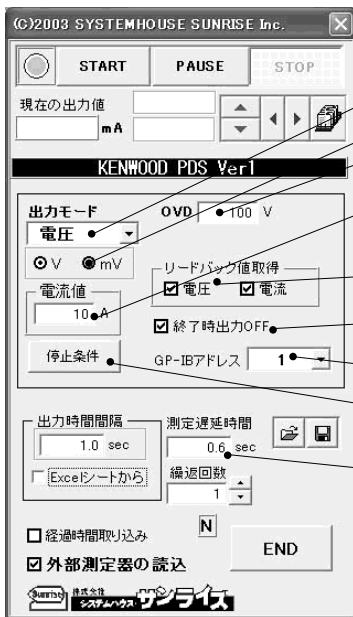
(C)2003 SYSTEMHOUSE SUNRISE Inc.

START PAUSE STOP

現在の出力値

mA

KENWOOD PDS Ver1

出力モード
電圧
V mV

OVD 100 V

電流値
10 A

リードバック値取得
電圧 電流

終了時出力OFF

停止条件

GP-IBアドレス 1

出力時間間隔
1.0 sec
Excelシートから

測定遅延時間
0.6 sec

繰返回数
1

N

経過時間取り込み
外部測定器の読込

END

株式会社 システムハウス・サンライズ